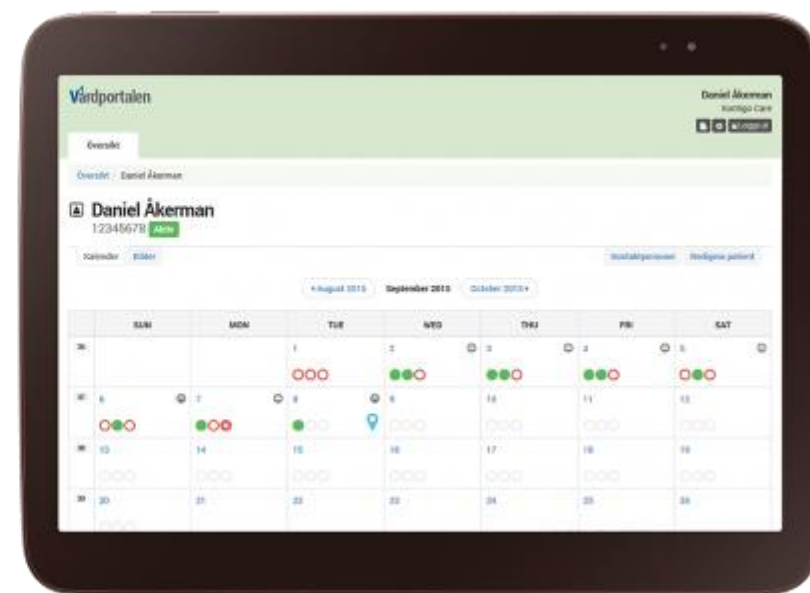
Vårdportalen

Daniel Åkerman
Kuratigo Care
Logga ut

Översikt

Översikt / Daniel Åkerman

Daniel Åkerman
12345678 Aktiv

Kalender Bilder

Kontaktpersoner Redigera patient

« August 2015 September 2015 October 2015 »

| | SUN | MON | TUE | WED | THU | FRI | SAT |
|---|---|---|---|---|---|---|---|
| 36 | | | 1 | 2 | 3 | 4 | 5 |
| 37 | 6 | 7 | 8 | 9 | 10 | 11 | 12 |
| 38 | 13 | 14 | 15 | 16 | 17 | 18 | 19 |
| 39 | 20 | 21 | 22 | 23 | 24 | 25 | 26 |